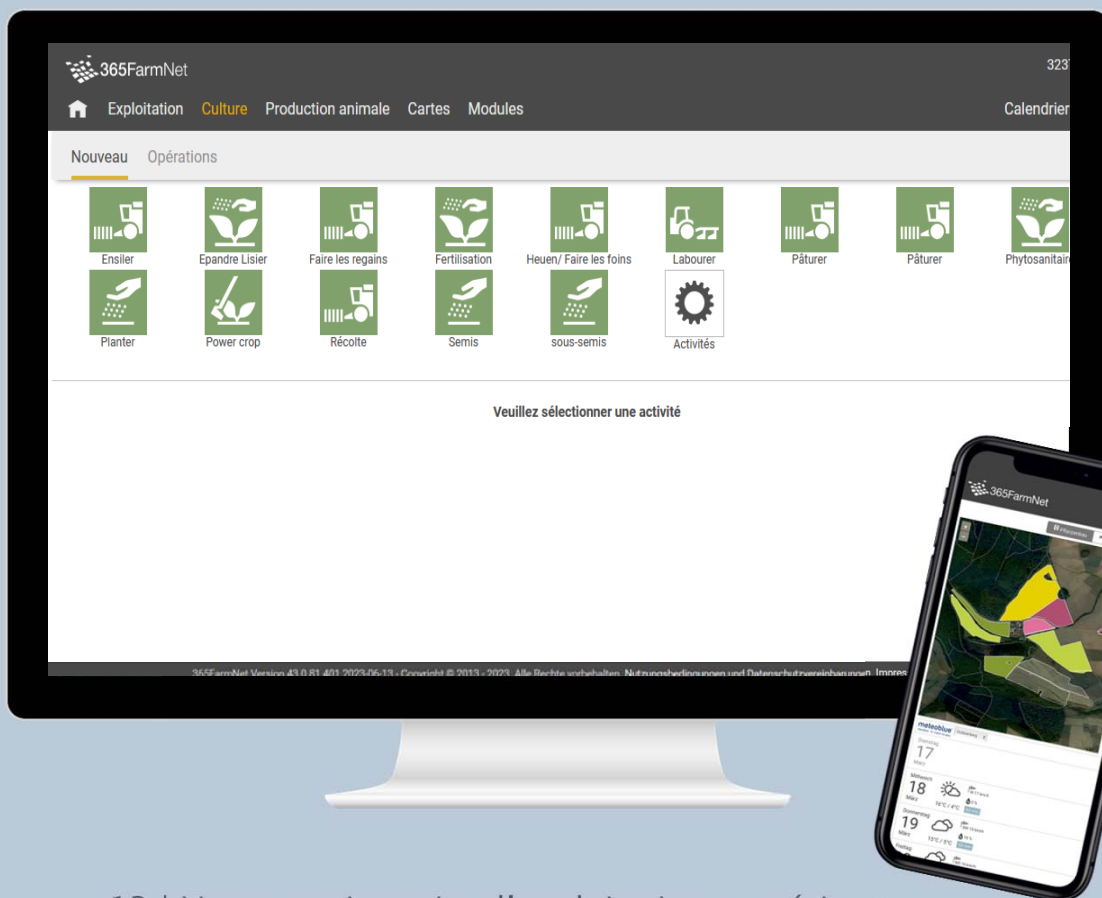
365FarmNet

323

Exploitation Culture Production animale Cartes Modules

Calendrier

Nouveau Opérations

Ensiler
Epandre Lisier
Faire les regains
Fertilisation
Heuen/ Faire les foins
Labourer
Pâturer
Pâturer
Phytosanitair

Planter
Power crop
Récolte
Semis
sous-semis
Activités

Veuillez sélectionner une activité

365FarmNet Version 43.0.81.401 2023-06-13 · Copyright © 2013 - 2023. Alle Rechte vorbehalten. Nutzungsbedingungen und Datenschutzvereinbarungen. Impres

365FarmNet

meteoblue

17

18

19

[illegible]